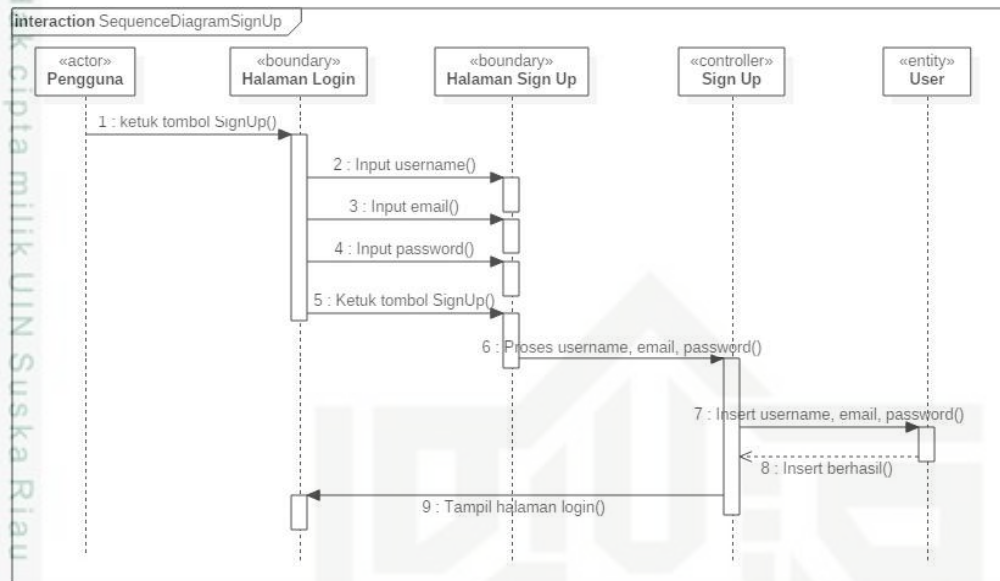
interaction SequenceDiagramSignUp

«actor»
Pengguna

«boundary»
Halaman Login

«boundary»
Halaman Sign Up

«controller»
Sign Up

«entity»
User

1 : ketuk tombol SignUp()

2 : Input username()

3 : Input email()

4 : Input password()

5 : Ketuk tombol SignUp()

6 : Proses username, email, password()

7 : Insert username, email, password()

8 : Insert berhasil()

9 : Tampil halaman login()

k cipta milik UIN Suska Riau